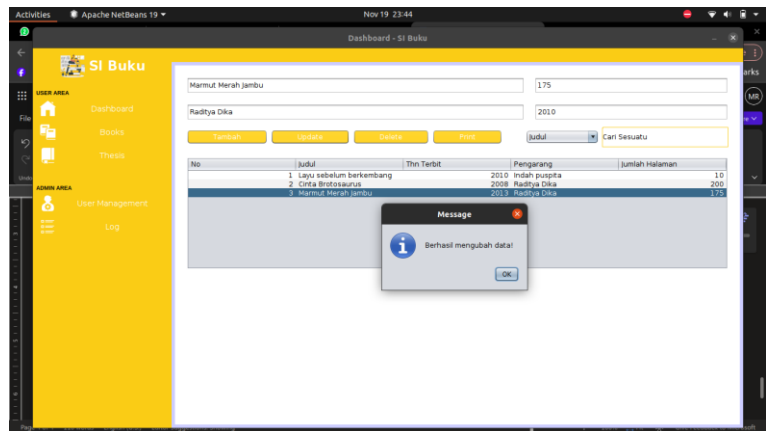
Activities Apache NetBeans 19

Nov 19 23:44

Dashboard - SI Buku

SI Buku

USER AREA

Dashboard

Books

Thesis

ADMIN AREA

User Management

Log

Marmut Merah Jambu

175

Raditya Dika

2010

Tambah

Update

Delete

Print

Judul

Cari Sesuatu

| No | Judul | Thn Terbit | Pengarang | Jumlah Halaman |
|---|---|---|---|---|
| 1 | Layu sebelum berkembang | 2010 | Indah puspita | 10 |
| 2 | Cinta Brotosaurus | 2008 | Raditya Dika | 200 |
| 3 | Marmut Merah Jambu | 2013 | Raditya Dika | 175 |

Message

Berhasil mengubah data!

OK

arks

MR